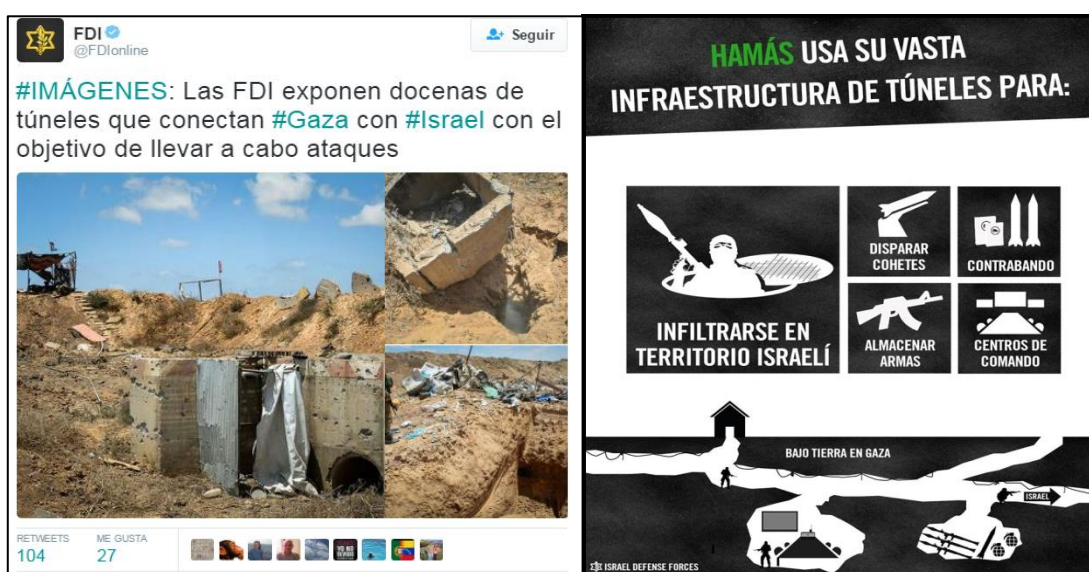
FDI
@FDIonline

Seguir

#IMÁGENES: Las FDI exponen docenas de túneles que conectan #Gaza con #Israel con el objetivo de llevar a cabo ataques

RETWEETS
104

ME GUSTA
27

HAMÁS USA SU VASTA INFRAESTRUCTURA DE TÚNELES PARA:

INFILTRARSE EN TERRITORIO ISRAELÍ

DISPARAR COHETES

CONTRABANDO

ALMACENAR ARMAS

CENTROS DE COMANDO

BAJO TIERRA EN GAZA

ISRAEL

ISRAEL DEFENSE FORCES